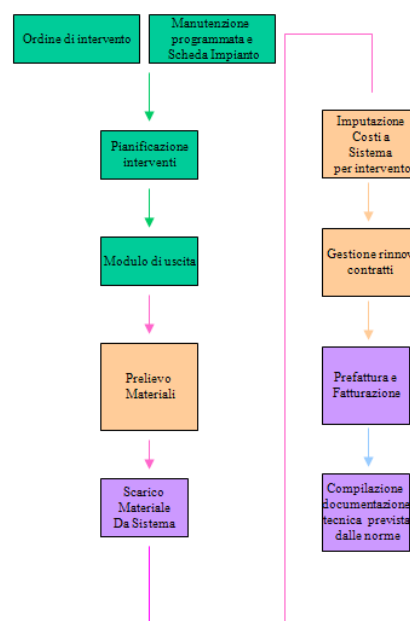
Ordine di intervento

Manutenzione programmata e Scheda Impianto

Pianificazione interventi

Modulo di uscita

Prelievo Materiali

Scarico Materiale Da Sistema

Imputazione Costi a Sistema per intervento

Gestione rinnov contratti

Prefattura e Fatturazione

Compilazione documentazione tecnica prevista dalle norme